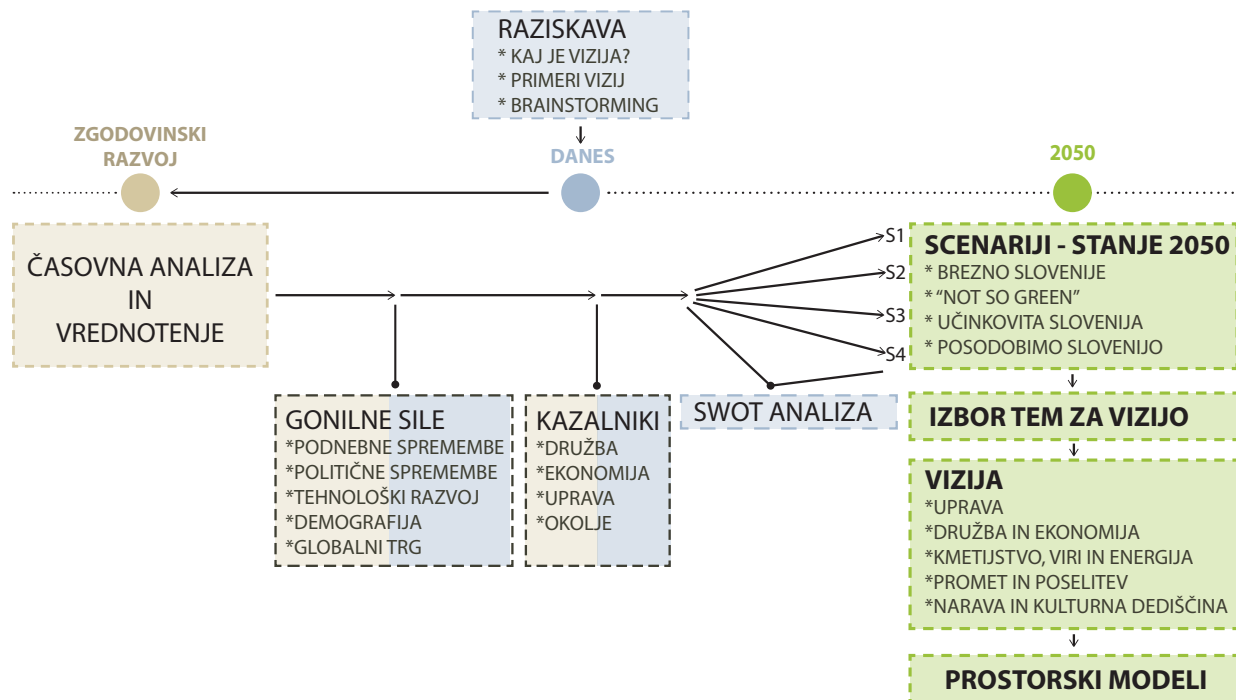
RAZISKAVA
* KAJ JE VIZIJA?
* PRIMERI VIZIJ
* BRAINSTORMING

ZGODOVINSKI RAZVOJ

DANES

2050

ČASOVNA ANALIZA IN VREDNOTENJE

S1
S2
S3
S4

SCENARIJI - STANJE 2050
* BREZNO SLOVENIJE
* "NOT SO GREEN"
* UČINKOVITA SLOVENIJA
* POSODOBIMO SLOVENIJO

GONILNE SILE
*PODNEBNE SPREMEMBE
*POLITIČNE SPREMEMBE
*TEHNOLOŠKI RAZVOJ
*DEMOGRAFIJA
*GLOBALNI TRG

KAZALNIKI
*DRUŽBA
*EKONOMIJA
*UPRAVA
*OKOLJE

SWOT ANALIZA

IZBOR TEM ZA VIZIJO

VIZIJA
*UPRAVA
*DRUŽBA IN EKONOMIJA
*KMETIJSTVO, VIRI IN ENERGIJA
*PROMET IN POSELITEV
*NARAVA IN KULTURNA DEDIŠČINA

PROSTORSKI MODELI